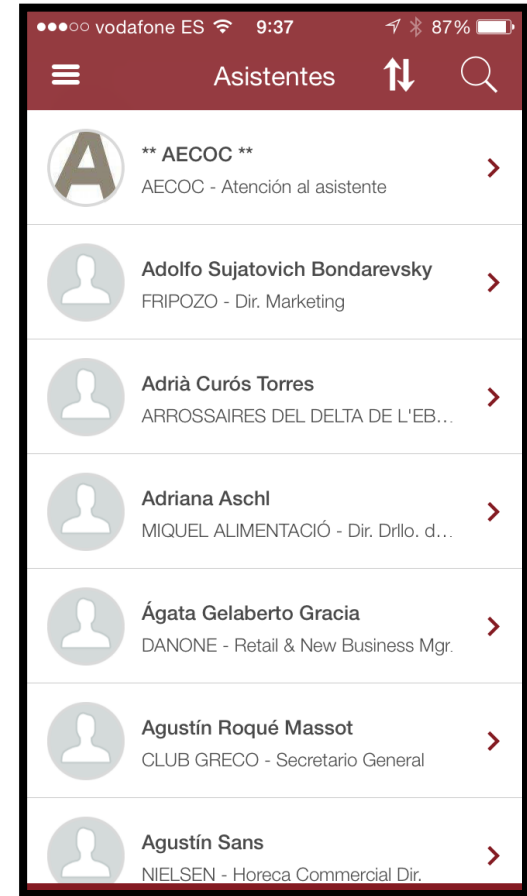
●●●○○ vodafone ES 9:37 87%

Asistentes

A

** AECOC **
AECOC - Atención al asistente

Adolfo Sujatovich Bondarevsky
FRIPOZO - Dir. Marketing

Adrià Curós Torres
ARROSSAIRES DEL DELTA DE L'EB...

Adriana Aschl
MIQUEL ALIMENTACIÓ - Dir. Drllo. d...

Ágata Gelaberto Gracia
DANONE - Retail & New Business Mgr.

Agustín Roqué Massot
CLUB GRECO - Secretario General

Agustín Sans
NIELSEN - Horeca Commercial Dir.